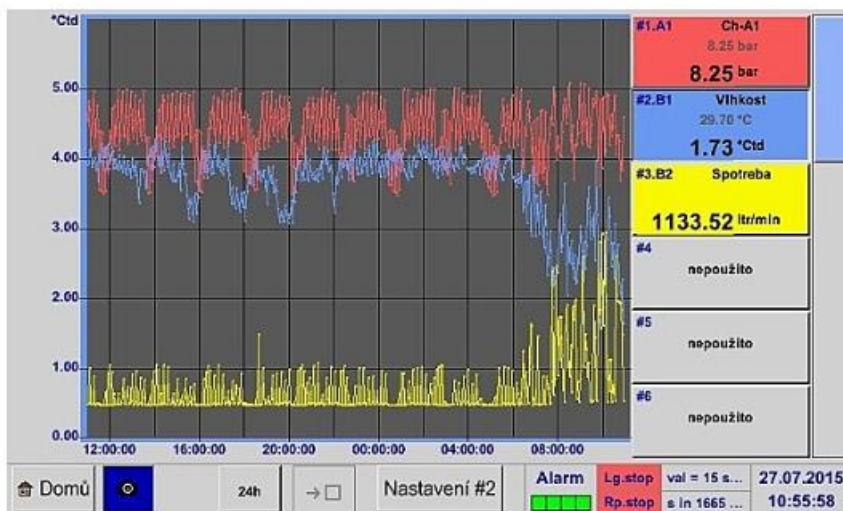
°Ctd

5.00
4.00
3.00
2.00
1.00
0.00

12:00:00 16:00:00 20:00:00 00:00:00 04:00:00 08:00:00

#1.A1 Ch-A1
8.25 bar
8.25 bar

#2.B1 Vlhkost
29.70 °C
1.73 °Ctd

#3.B2 Spotreba
1133.52 ltr/min

#4
nepoužito

#5
nepoužito

#6
nepoužito

Domů

24h

→□

Nastavení #2

Alarm

Lg.stop val = 15 s...

Rp.stop s in 1665 ...

27.07.2015
10:55:58